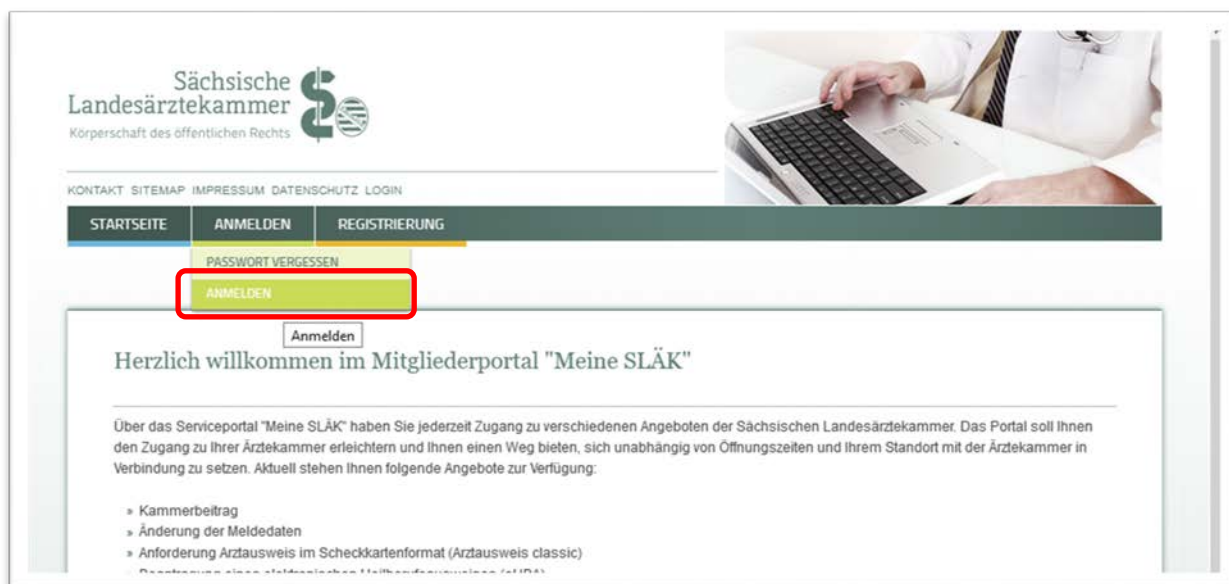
Sächsische Landesärztekammer
Körperschaft des öffentlichen Rechts

KONTAKT SITEMAP IMPRESSUM DATENSCHUTZ LOGIN

STARTSEITE ANMELDEN REGISTRIERUNG

PASSWORT VERGESSEN
ANMELDEN

Anmelden

Herzlich willkommen im Mitgliederportal "Meine SLÄK"

Über das Serviceportal "Meine SLÄK" haben Sie jederzeit Zugang zu verschiedenen Angeboten der Sächsischen Landesärztekammer. Das Portal soll Ihnen den Zugang zu Ihrer Ärztekammer erleichtern und Ihnen einen Weg bieten, sich unabhängig von Öffnungszeiten und Ihrem Standort mit der Ärztekammer in Verbindung zu setzen. Aktuell stehen Ihnen folgende Angebote zur Verfügung:

» Kammerbeitrag
» Änderung der Meldedaten
» Anforderung Arztausweis im Scheckkartenformat (Arztausweis classic)
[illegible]